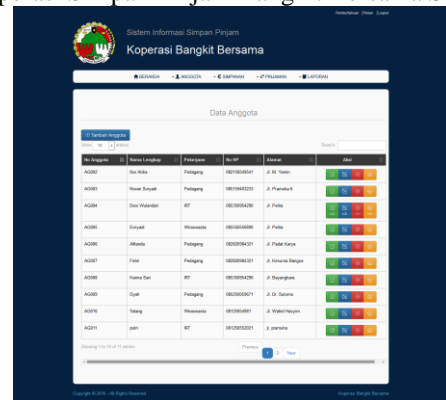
Sistem Informasi Simpan Pinjam
Koperasi Bangkit Bersama

BERANDA | ANGGOTA | SIMPANAN | PINJAMAN | LAPORAN

Data Anggota

Tambah Anggota

Show 10 entries

Search:

| No Anggota | Nama Lengkap | Pekerjaan | No HP | Alamat | Aksi |
|---|---|---|---|---|---|
| AG002 | Nur Atika | Pedagang | 082108349541 | Jl. M. Yamin | |
| AG003 | Nover Suryadi | Pedagang | 081106483232 | Jl. Pramuka II | |
| AG004 | Dewi Wulandari | IRT | 085356954290 | Jl. Pelita | |
| AG005 | Suryadi | Wiraswasta | 085356956666 | Jl. Pelita | |
| AG006 | Alfianda | Pedagang | 082938984321 | Jl. Padat Karya | |
| AG007 | Fitria | Pedagang | 082938984321 | Jl. Kesuma Bangsa | |
| AG008 | Karina Sari | IRT | 085356954290 | Jl. Bayangkara | |
| AG009 | Dyah | Pedagang | 082356939671 | Jl. Dr. Sutomo | |
| AG010 | Tatang | Wiraswasta | 081236548801 | Jl. Wahid Hasyim | |
| AG011 | putri | IRT | 081256532001 | jl. pramuka | |

Showing 1 to 10 of 11 entries

Previous 1 2 Next

Copyright © 2016 - All Rights Reserved

Koperasi Bangkit Bersama